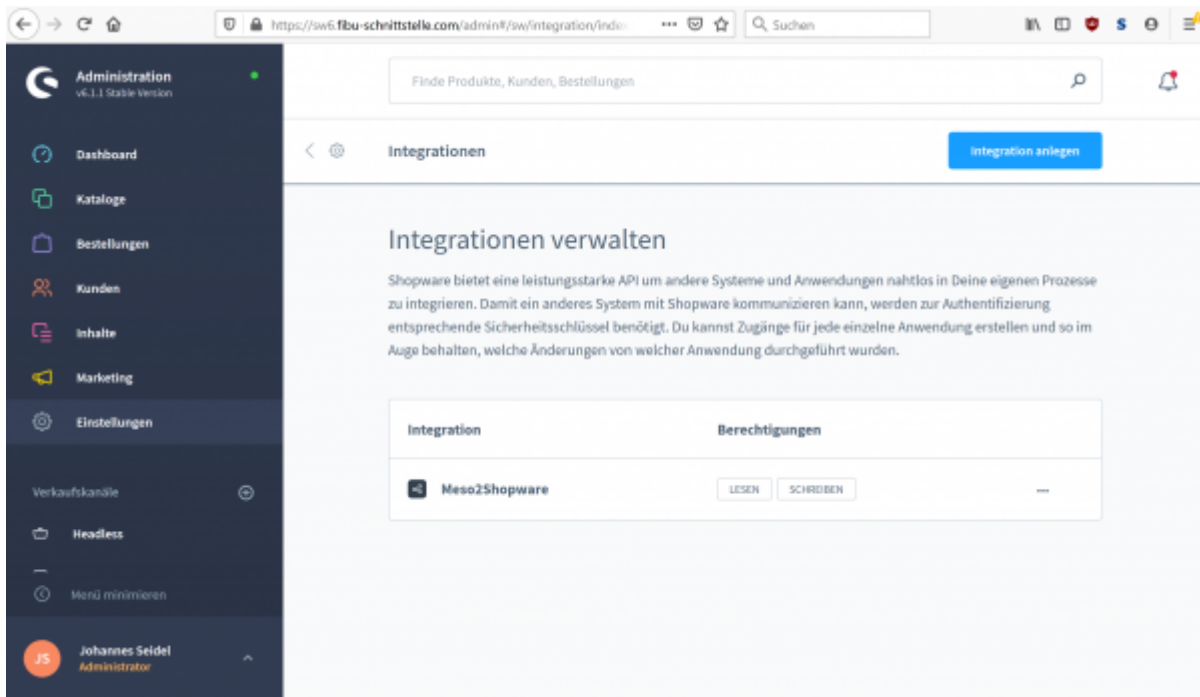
https://sw6.fibu-schnittstelle.com/admin#/sw/integration/inde

Suchen

Administration
v6.1.1 Stable Version

Dashboard

Kataloge

Bestellungen

Kunden

Inhalte

Marketing

Einstellungen

Verkaufskanäle

Headless

Menü minimieren

JS
Johannes Seidel
Administrator

Finde Produkte, Kunden, Bestellungen

Integrationen

Integration anlegen

Integrationen verwalten

Shopware bietet eine leistungsstarke API um andere Systeme und Anwendungen nahtlos in Deine eigenen Prozesse zu integrieren. Damit ein anderes System mit Shopware kommunizieren kann, werden zur Authentifizierung entsprechende Sicherheitsschlüssel benötigt. Du kannst Zugänge für jede einzelne Anwendung erstellen und so im Auge behalten, welche Änderungen von welcher Anwendung durchgeführt wurden.

| Integration | Berechtigungen | |
|---|---|---|
| Meso2Shopware | LESEN SCHREIBEN | ... |